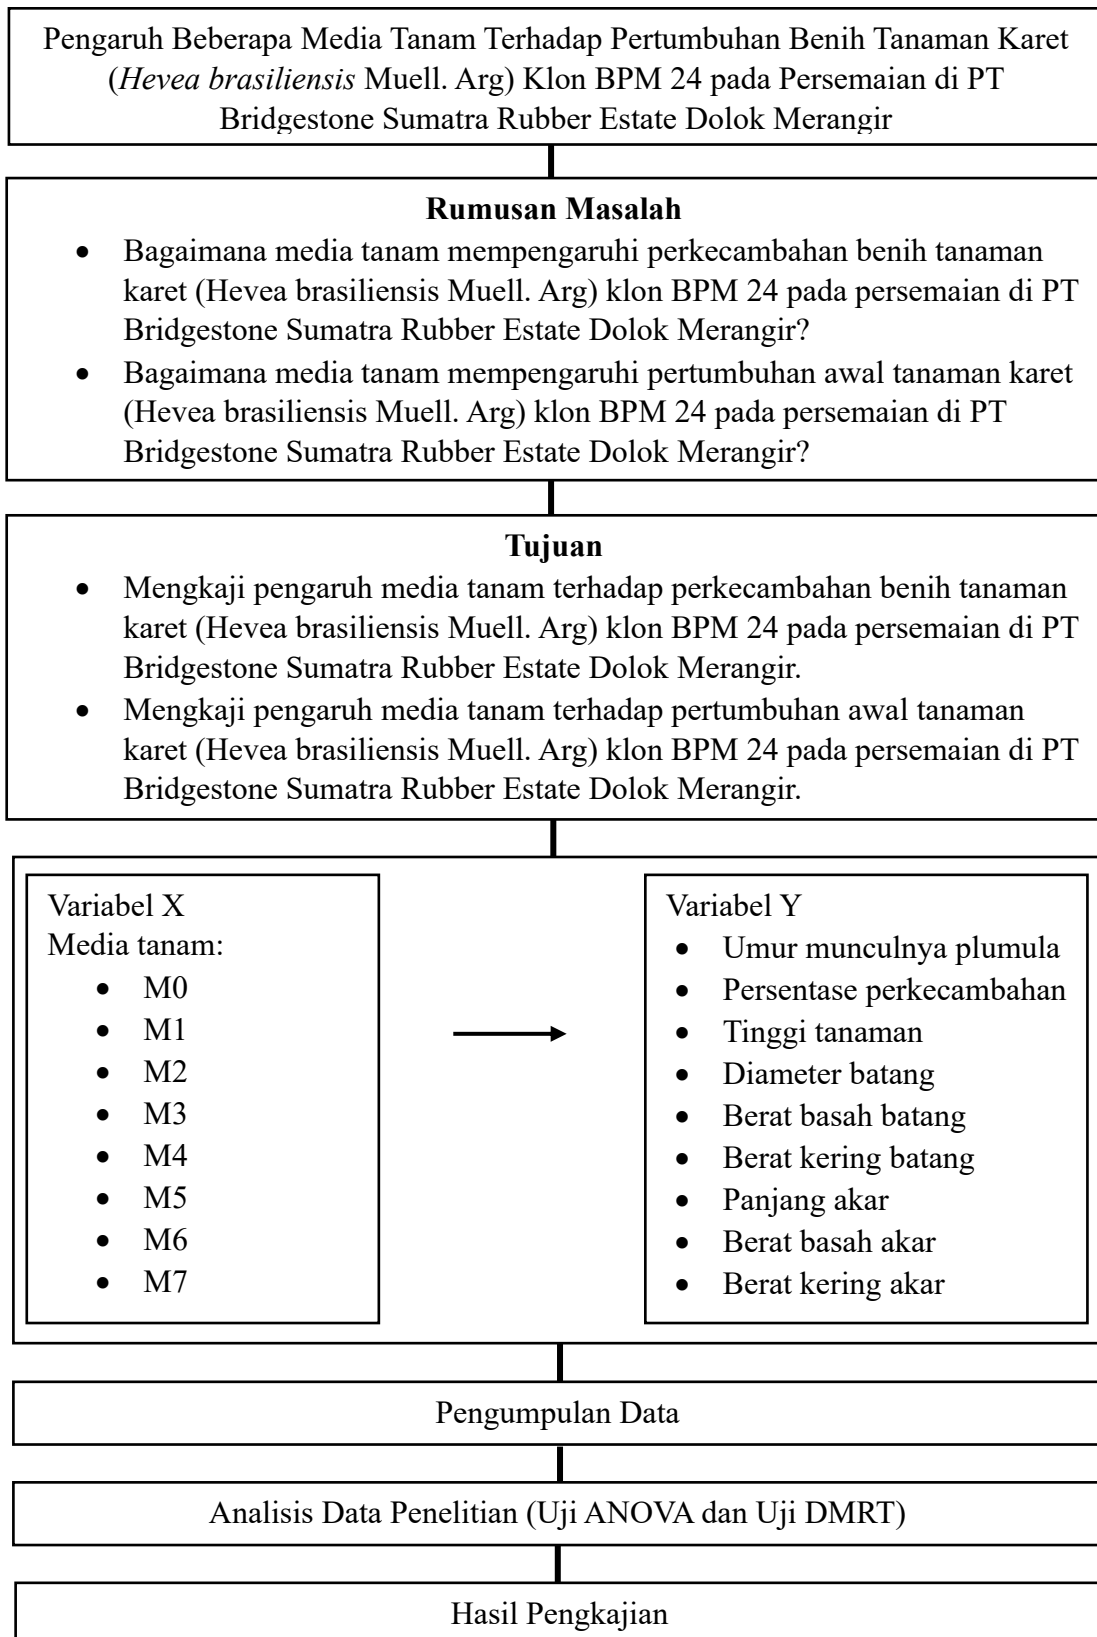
Pengaruh Beberapa Media Tanam Terhadap Pertumbuhan Benih Tanaman Karet (*Hevea brasiliensis* Muell. Arg) Klon BPM 24 pada Persemaian di PT Bridgestone Sumatra Rubber Estate Dolok Merangir

**Rumusan Masalah**

- Bagaimana media tanam mempengaruhi perkecambahan benih tanaman karet (Hevea brasiliensis Muell. Arg) klon BPM 24 pada persemaian di PT Bridgestone Sumatra Rubber Estate Dolok Merangir?
- Bagaimana media tanam mempengaruhi pertumbuhan awal tanaman karet (Hevea brasiliensis Muell. Arg) klon BPM 24 pada persemaian di PT Bridgestone Sumatra Rubber Estate Dolok Merangir?

**Tujuan**

- Mengkaji pengaruh media tanam terhadap perkecambahan benih tanaman karet (Hevea brasiliensis Muell. Arg) klon BPM 24 pada persemaian di PT Bridgestone Sumatra Rubber Estate Dolok Merangir.
- Mengkaji pengaruh media tanam terhadap pertumbuhan awal tanaman karet (Hevea brasiliensis Muell. Arg) klon BPM 24 pada persemaian di PT Bridgestone Sumatra Rubber Estate Dolok Merangir.

Variabel X
Media tanam:
- M0
- M1
- M2
- M3
- M4
- M5
- M6
- M7

Variabel Y
- Umur munculnya plumula
- Persentase perkecambahan
- Tinggi tanaman
- Diameter batang
- Berat basah batang
- Berat kering batang
- Panjang akar
- Berat basah akar
- Berat kering akar

Pengumpulan Data

Analisis Data Penelitian (Uji ANOVA dan Uji DMRT)

Hasil Pengkajian